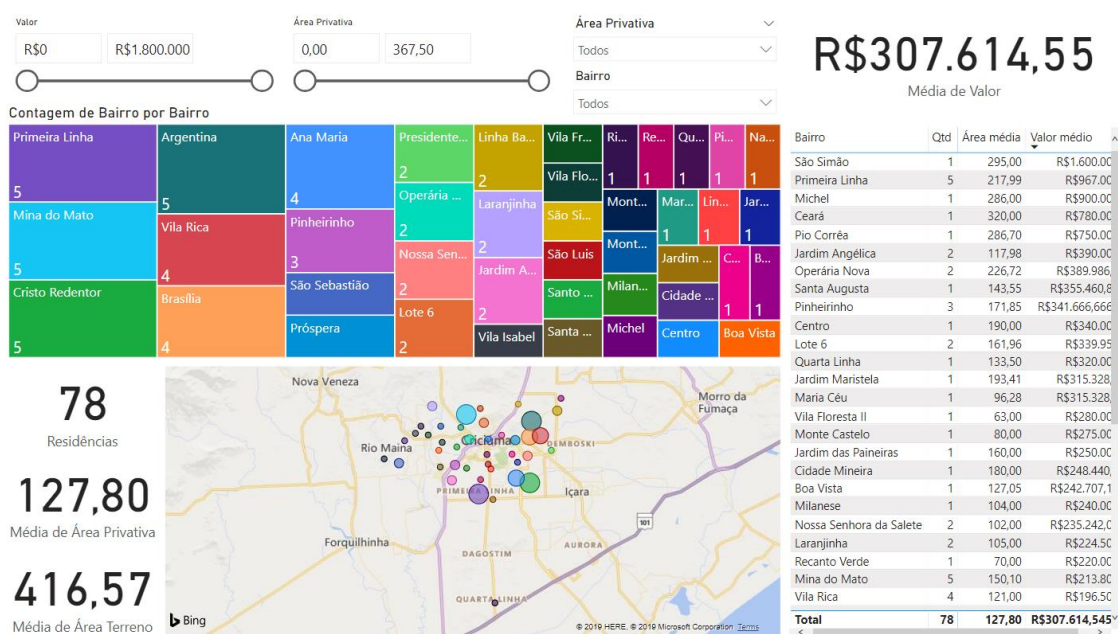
Valor

R$0 R$1.800.000

Área Privativa

0,00 367,50

Área Privativa

Todos

Bairro

Todos

R$307.614,55

Média de Valor

Contagem de Bairro por Bairro

Primeira Linha 5
Mina do Mato 5
Cristo Redentor 5
Argentina 5
Vila Rica 4
Brasília 4
Ana Maria 4
Pinheirinho 3
São Sebastião
Próspera
Presidente... 2
Operária ... 2
Nossa Senh... 2
Lote 6 2
Linha Ba... 2
Laranjinha 2
Jardim A... 2
Vila Isabel
Vila Fr...
Vila Flo...
São Si...
São Luis
Santo ...
Santa ...
Ri... 1
Re... 1
Qu... 1
Pi... 1
Na... 1
Mont...
Mont...
Milan...
Michel
Mar... 1
Lin... 1
Ja... 1
Jardim ...
Cidade ...
Centro
C... 1
B... 1
Boa Vista

78

Residências

127,80

Média de Área Privativa

416,57

Média de Área Terreno

Nova Veneza
Morro da Fumaça
Rio Maina
Criciúma
DEMBOSKI
PRIMEIRA LINHA
Içara
Forquilhinha
DAGOSTIM
AURORA
QUARTA LINHA
101
Bing
© 2019 HERE, © 2019 Microsoft Corporation Terms

| Bairro | Qtd | Área média | Valor médio |
|---|---|---|---|
| São Simão | 1 | 295,00 | R$1.600.00 |
| Primeira Linha | 5 | 217,99 | R$967.00 |
| Michel | 1 | 286,00 | R$900.00 |
| Ceará | 1 | 320,00 | R$780.00 |
| Pio Corrêa | 1 | 286,70 | R$750.00 |
| Jardim Angélica | 2 | 117,98 | R$390.00 |
| Operária Nova | 2 | 226,72 | R$389.986, |
| Santa Augusta | 1 | 143,55 | R$355.460,8 |
| Pinheirinho | 3 | 171,85 | R$341.666,666 |
| Centro | 1 | 190,00 | R$340.00 |
| Lote 6 | 2 | 161,96 | R$339.95 |
| Quarta Linha | 1 | 133,50 | R$320.00 |
| Jardim Maristela | 1 | 193,41 | R$315.328, |
| Maria Céu | 1 | 96,28 | R$315.328, |
| Vila Floresta II | 1 | 63,00 | R$280.00 |
| Monte Castelo | 1 | 80,00 | R$275.00 |
| Jardim das Paineiras | 1 | 160,00 | R$250.00 |
| Cidade Mineira | 1 | 180,00 | R$248.440, |
| Boa Vista | 1 | 127,05 | R$242.707,1 |
| Milanese | 1 | 104,00 | R$240.00 |
| Nossa Senhora da Salete | 2 | 102,00 | R$235.242,0 |
| Laranjinha | 2 | 105,00 | R$224.50 |
| Recanto Verde | 1 | 70,00 | R$220.00 |
| Mina do Mato | 5 | 150,10 | R$213.80 |
| Vila Rica | 4 | 121,00 | R$196.50 |
| Total | 78 | 127,80 | R$307.614,545 |